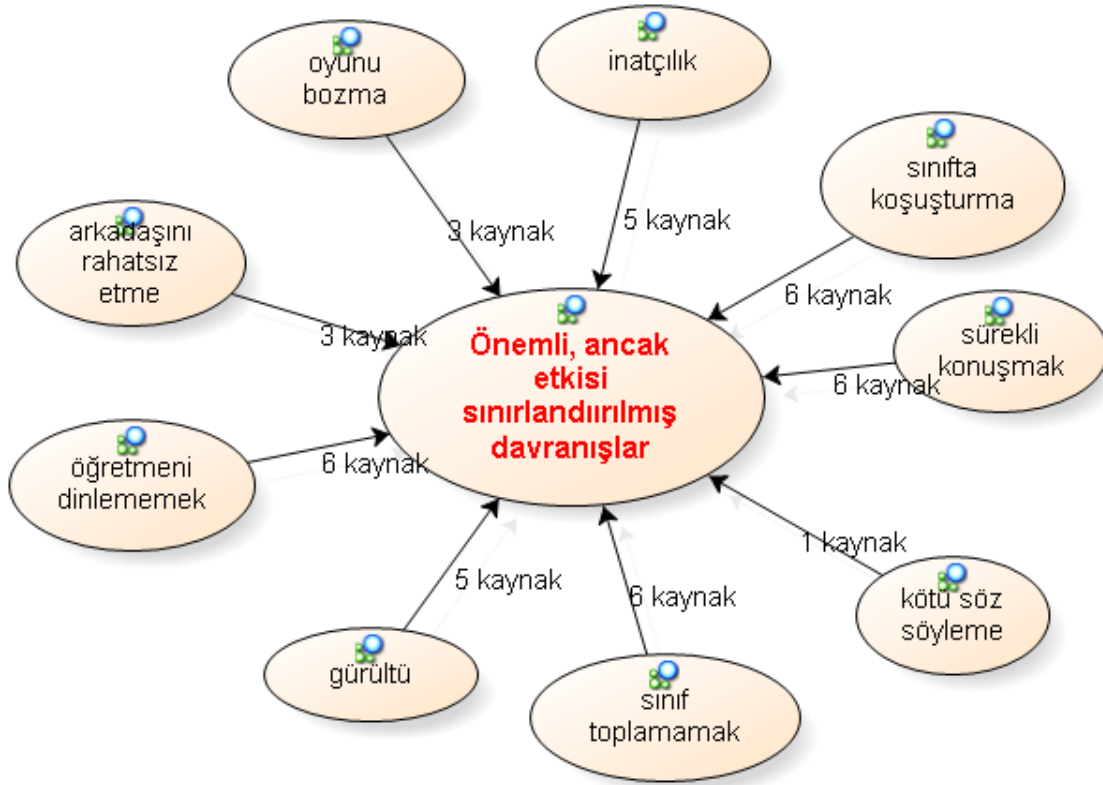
oyunu bozma

inatçılık

sınıfta koşuşturma

arkadaşını rahatsız etme

3 kaynak

5 kaynak

6 kaynak

3 kaynak

Önemli, ancak etkisi sınırlandıirılmış davranışlar

sürekli konuşmak

6 kaynak

öğretmeni dinlememek

6 kaynak

1 kaynak

5 kaynak

6 kaynak

kötü söz söyleme

gürültü

sınıf toplamamak